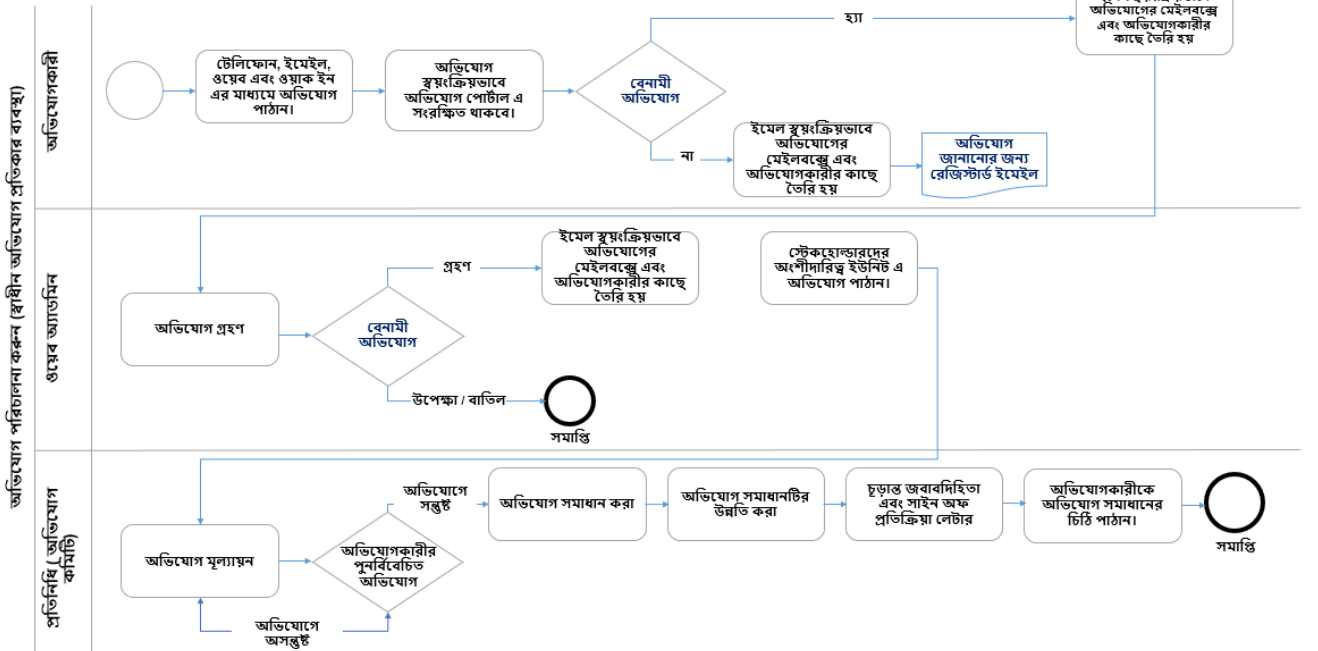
অভিযোগ পরিচালনা করুন (স্বাধীন অভিযোগ প্রতিকার ব্যবস্থা)

অভিযোগকারী

টেলিফোন, ইমেইল, ওয়েব এবং ওয়াক ইন এর মাধ্যমে অভিযোগ পাঠান।

অভিযোগ স্বয়ংক্রিয়ভাবে অভিযোগ পোর্টাল এ সংরক্ষিত থাকবে।

বেনামী অভিযোগ

হ্যা

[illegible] অভিযোগের মেইলবক্সে এবং অভিযোগকারীর কাছে তৈরি হয়

না

ইমেল স্বয়ংক্রিয়ভাবে অভিযোগের মেইলবক্সে এবং অভিযোগকারীর কাছে তৈরি হয়

অভিযোগ জানানোর জন্য রেজিস্টার্ড ইমেইল

ওয়েব অ্যাডমিন

অভিযোগ গ্রহণ

বেনামী অভিযোগ

গ্রহণ

ইমেল স্বয়ংক্রিয়ভাবে অভিযোগের মেইলবক্সে এবং অভিযোগকারীর কাছে তৈরি হয়

স্টেকহোল্ডারদের অংশীদারিত্ব ইউনিট এ অভিযোগ পাঠান।

উপেক্ষা / বাতিল

সমাপ্তি

প্রতিনিধি (অভিযোগ কমিটি)

অভিযোগ মূল্যায়ন

অভিযোগকারীর পুনর্বিবেচিত অভিযোগ

অভিযোগে সন্তুষ্ট

অভিযোগে অসন্তুষ্ট

অভিযোগ সমাধান করা

অভিযোগ সমাধানটির উন্নতি করা

চূড়ান্ত জবাবদিহিতা এবং সাইন অফ প্রতিক্রিয়া লেটার

অভিযোগকারীকে অভিযোগ সমাধানের চিঠি পাঠান।

সমাপ্তি